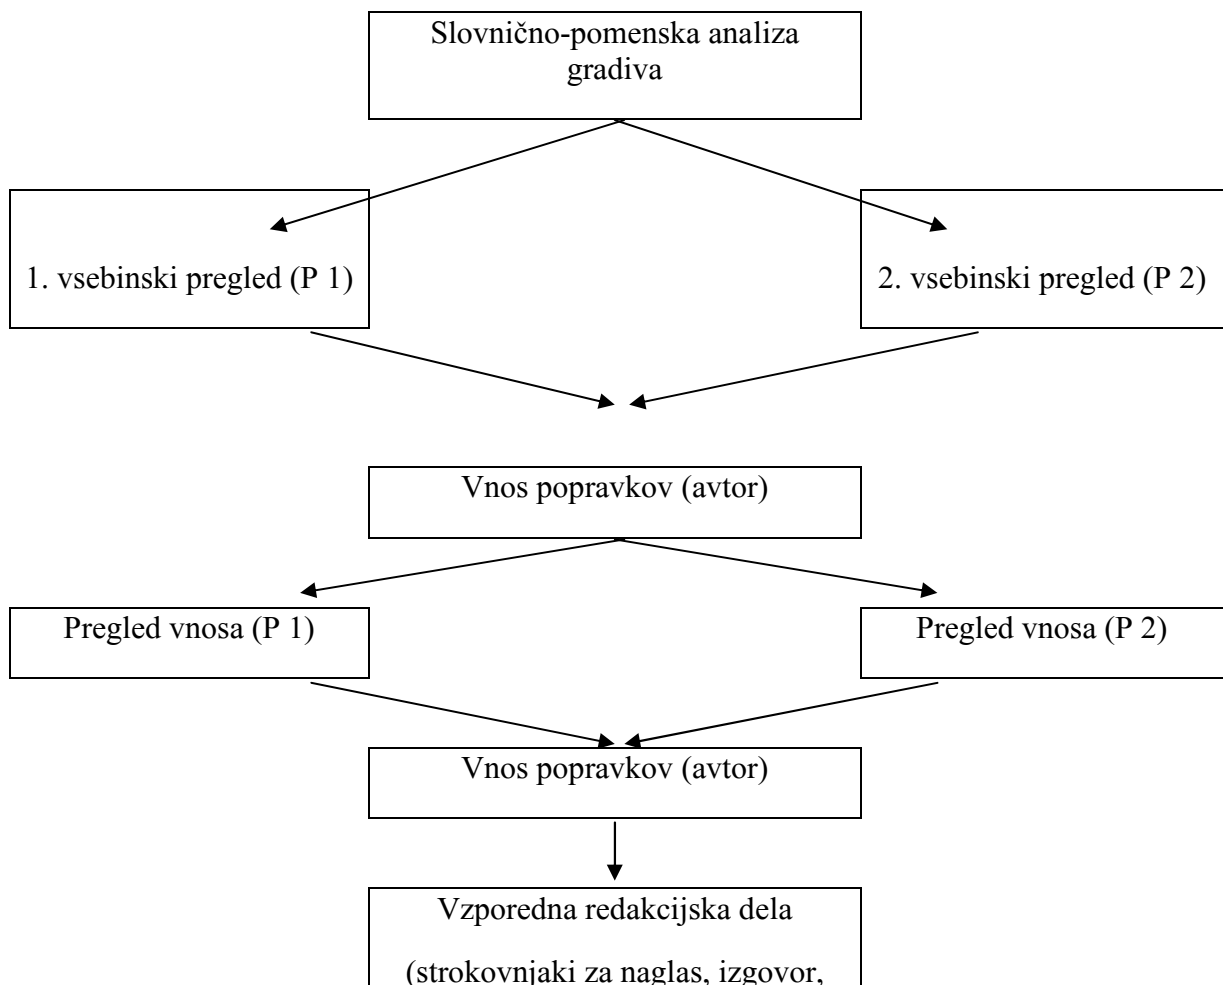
Slovnično-pomenska analiza gradiva

1. vsebinski pregled (P 1)

2. vsebinski pregled (P 2)

Vnos popravkov (avtor)

Pregled vnosa (P 1)

Pregled vnosa (P 2)

Vnos popravkov (avtor)

Vzporedna redakcijska dela

(strokovnjaki za naglas, izgovor,